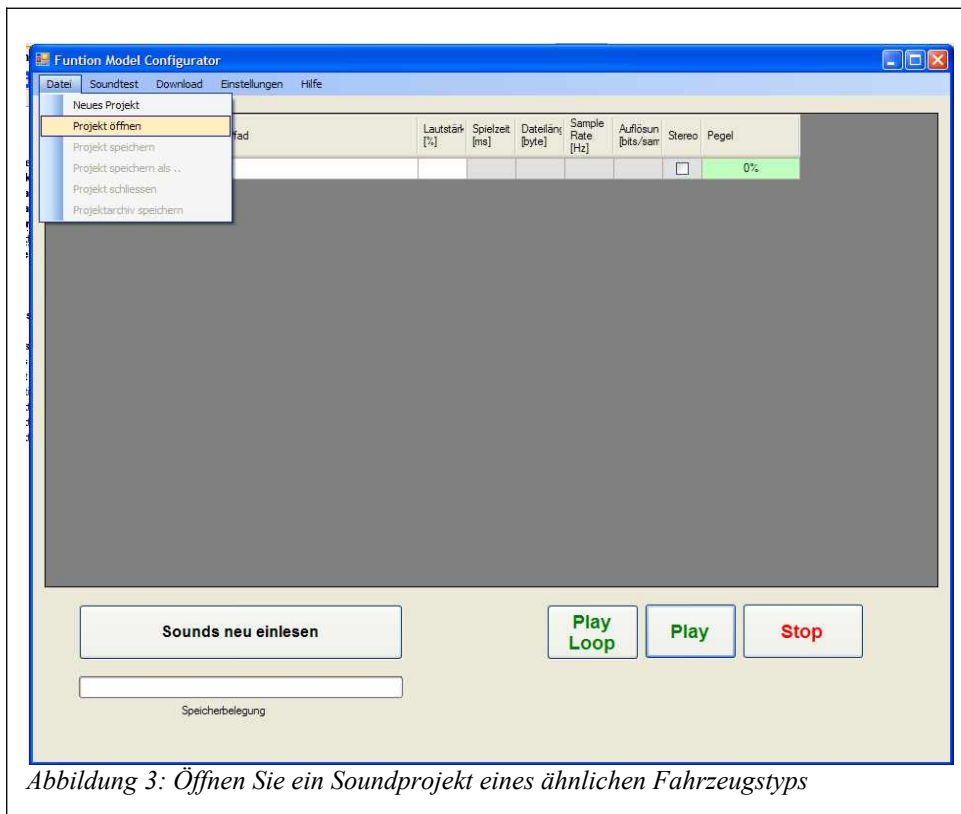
Funtion Model Configurator

Datei Soundtest Download Einstellungen Hilfe

Neues Projekt
Projekt öffnen
Projekt speichern
Projekt speichern als ..
Projekt schliessen
Projektarchiv speichern

| fad | Lautstärk [%] | Spielzeit [ms] | Dateiläng [byte] | Sample Rate [Hz] | Auflösun [bits/sam | Stereo | Pegel |
|---|---|---|---|---|---|---|---|
| | | | | | | ☐ | 0% |

Sounds neu einlesen

Play Loop

Play

Stop

Speicherbelegung

Abbildung 3: Öffnen Sie ein Soundprojekt eines ähnlichen Fahrzeugstyps